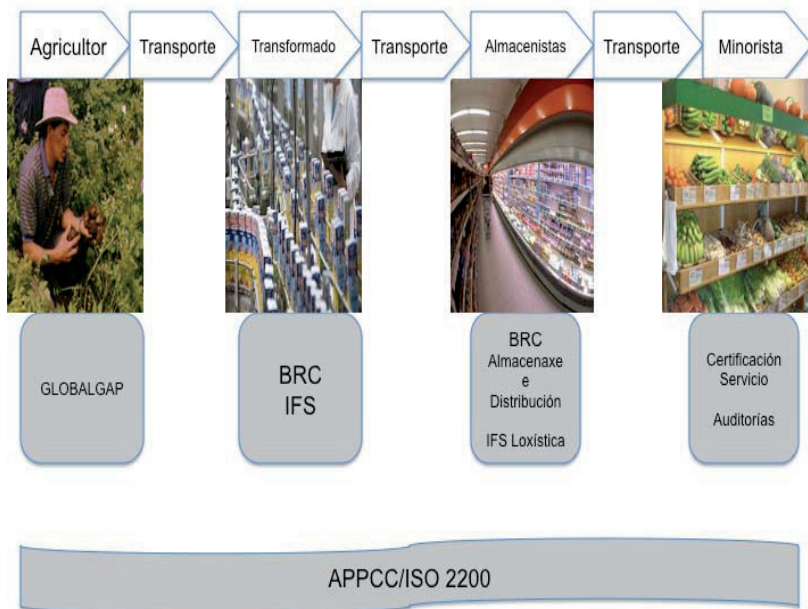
Agricultor

Transporte

Transformado

Transporte

Almacenistas

Transporte

Minorista

GLOBALGAP

BRC
IFS

BRC
Almacenaxe
e
Distribución

IFS Loxística

Certificación
Servicio

Auditorías

APPCC/ISO 2200